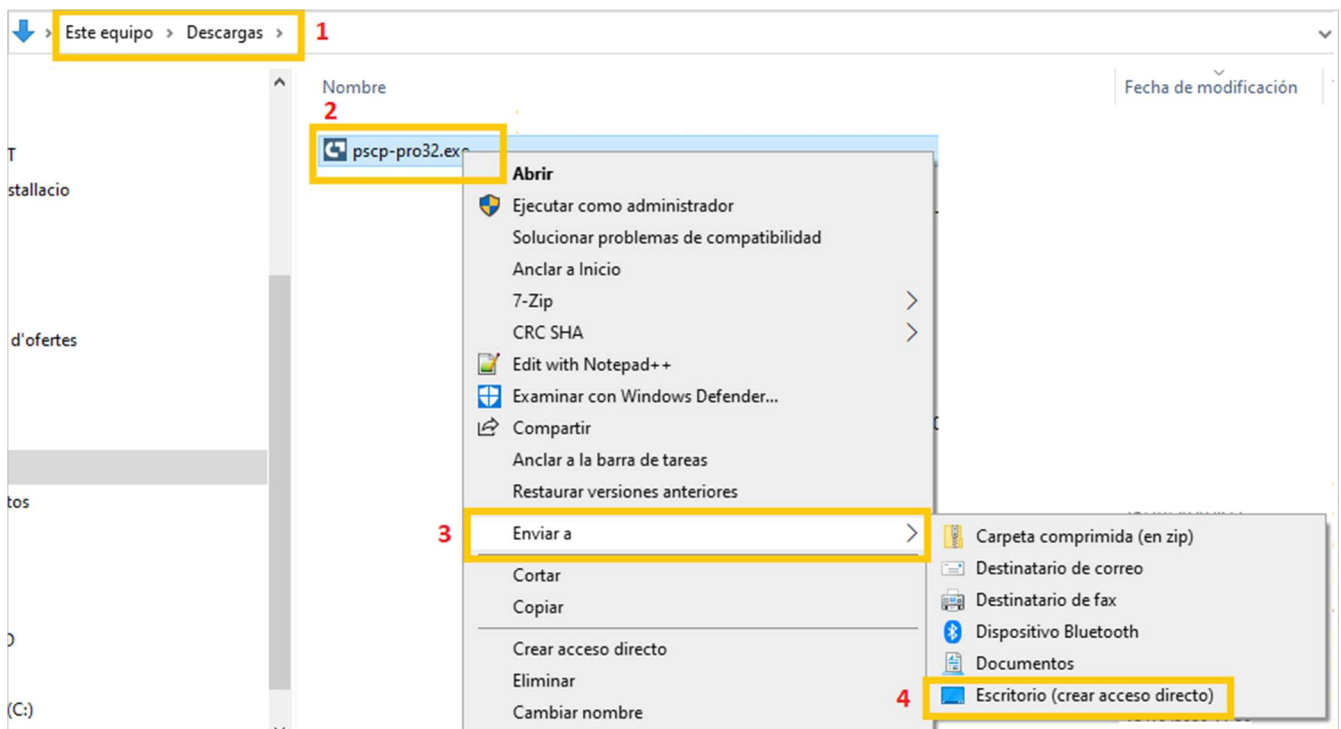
Este equipo > Descargas > 1

T
stallacio
d'ofertes
tos
)
(C:)

Nombre
Fecha de modificación

2
pscp-pro32.exe

Abrir
Ejecutar como administrador
Solucionar problemas de compatibilidad
Anclar a Inicio
7-Zip
CRC SHA
Edit with Notepad++
Examinar con Windows Defender...
Compartir
Anclar a la barra de tareas
Restaurar versiones anteriores
3 Enviar a
Cortar
Copiar
Crear acceso directo
Eliminar
Cambiar nombre

Carpeta comprimida (en zip)
Destinatario de correo
Destinatario de fax
Dispositivo Bluetooth
Documentos
4 Escritorio (crear acceso directo)